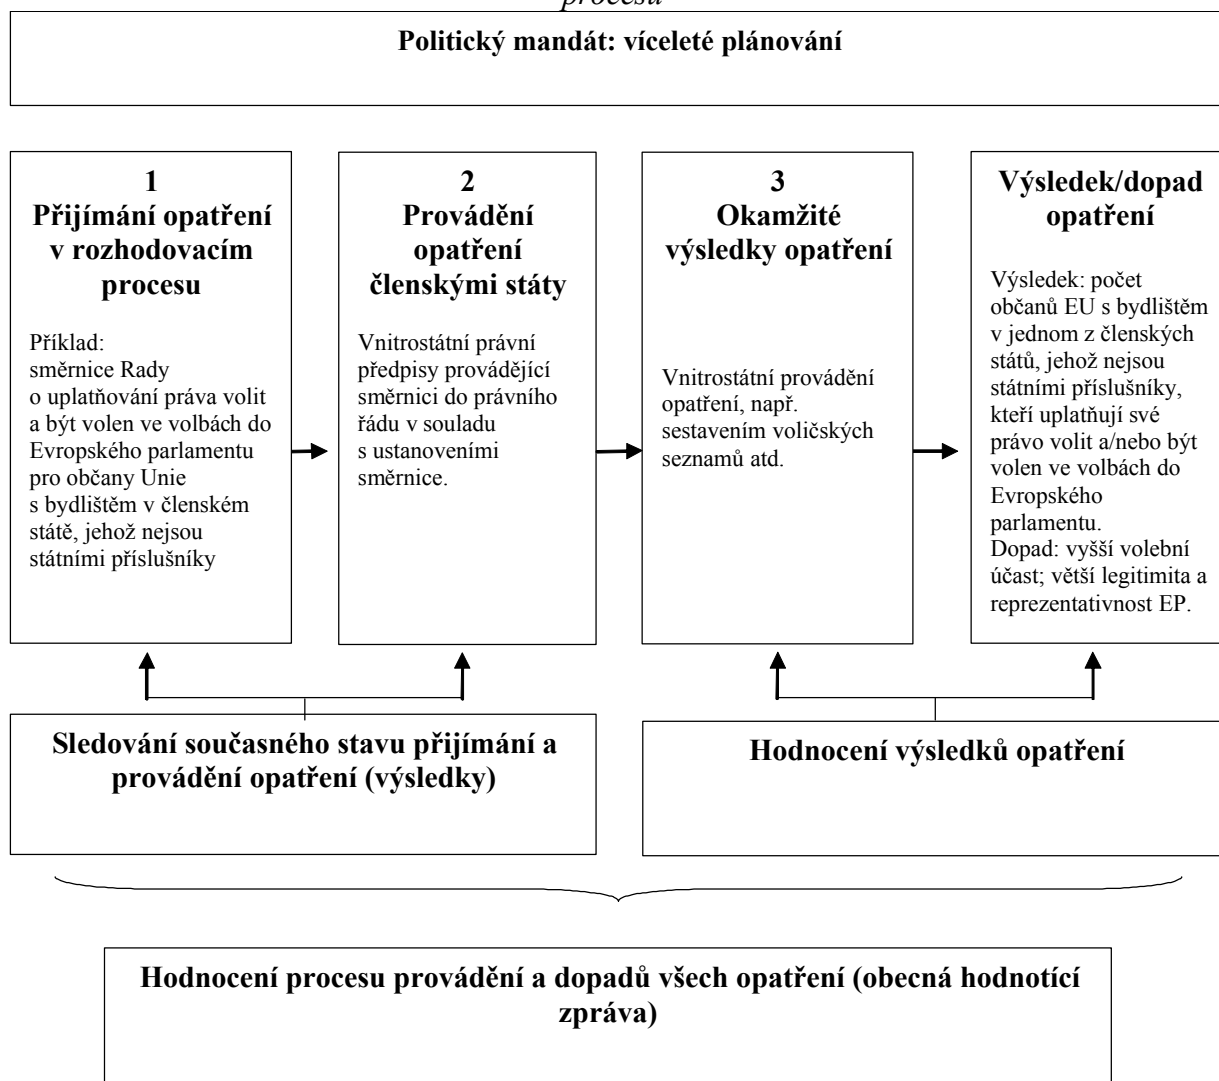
procesu

Politický mandát: víceleté plánování

1
Přijímání opatření v rozhodovacím procesu

Příklad:
směrnice Rady o uplatňování práva volit a být volen ve volbách do Evropského parlamentu pro občany Unie s bydlištěm v členském státě, jehož nejsou státními příslušníky

2
Provádění opatření členskými státy

Vnitrostátní právní předpisy provádějící směrnici do právního řádu v souladu s ustanoveními směrnice.

3
Okamžité výsledky opatření

Vnitrostátní provádění opatření, např. sestavením voličských seznamů atd.

Výsledek/dopad opatření

Výsledek: počet občanů EU s bydlištěm v jednom z členských států, jehož nejsou státními příslušníky, kteří uplatňují své právo volit a/nebo být volen ve volbách do Evropského parlamentu.
Dopad: vyšší volební účast; větší legitimita a reprezentativnost EP.

Sledování současného stavu přijímání a provádění opatření (výsledky)

Hodnocení výsledků opatření

Hodnocení procesu provádění a dopadů všech opatření (obecná hodnotící zpráva)